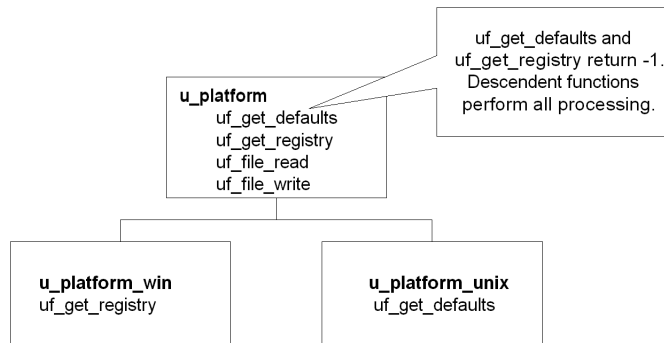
uf_get_defaults and uf_get_registry return -1. Descendent functions perform all processing.

u_platform
uf_get_defaults
uf_get_registry
uf_file_read
uf_file_write

u_platform_win
uf_get_registry

u_platform_unix
uf_get_defaults